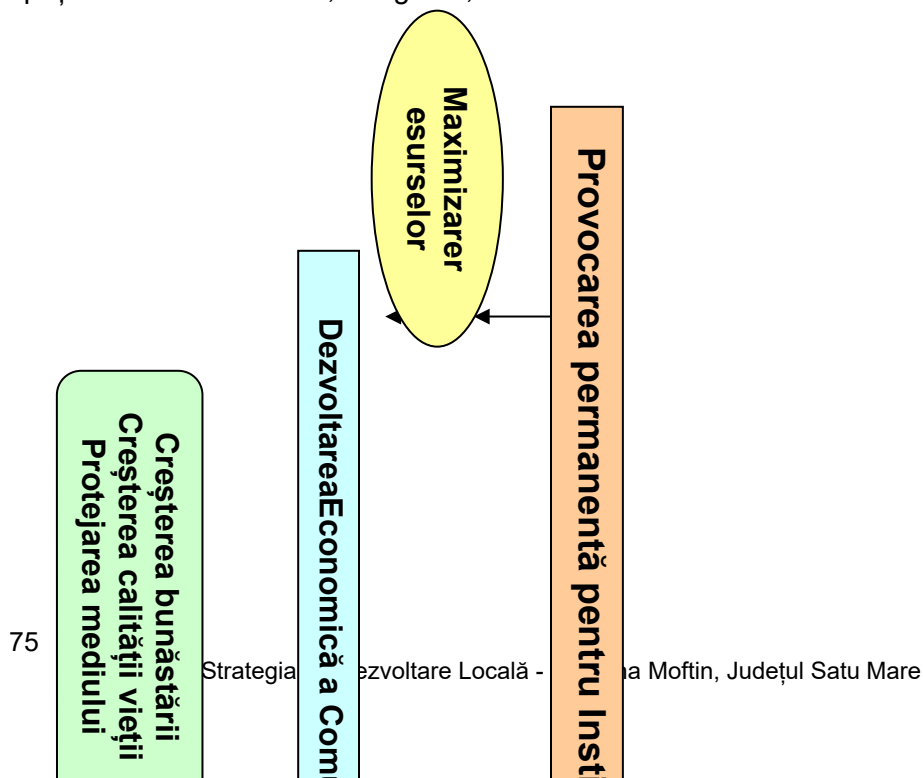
Maximizarea resurselor

Provocarea permanentă pentru Insti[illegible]

DezvoltareaEconomică a Com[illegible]

Creşterea bunăstării
Creşterea calităţii vieţii
Protejarea mediului

75

Strategia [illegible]ezvoltare Locală - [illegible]a Moftin, Judeţul Satu Mare